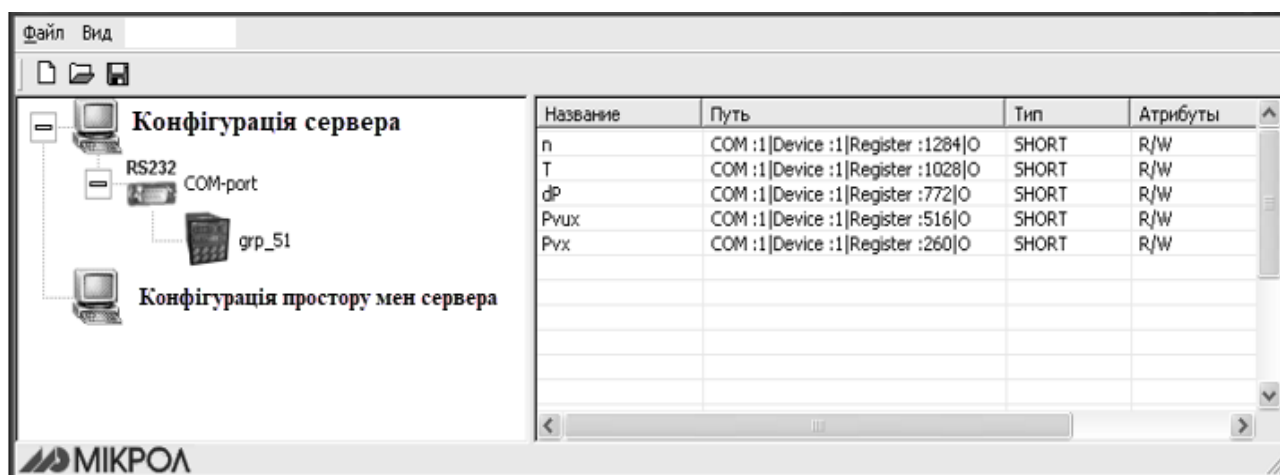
Файл Вид

Конфігурація сервера

RS232 COM-port

grp_51

Конфігурація простору мен сервера

| Название | Путь | Тип | Атрибуты |
|---|---|---|---|
| n | COM :1\|Device :1\|Register :1284\|O | SHORT | R/W |
| T | COM :1\|Device :1\|Register :1028\|O | SHORT | R/W |
| dP | COM :1\|Device :1\|Register :772\|O | SHORT | R/W |
| Pvux | COM :1\|Device :1\|Register :516\|O | SHORT | R/W |
| Pvx | COM :1\|Device :1\|Register :260\|O | SHORT | R/W |

МІКРОЛ